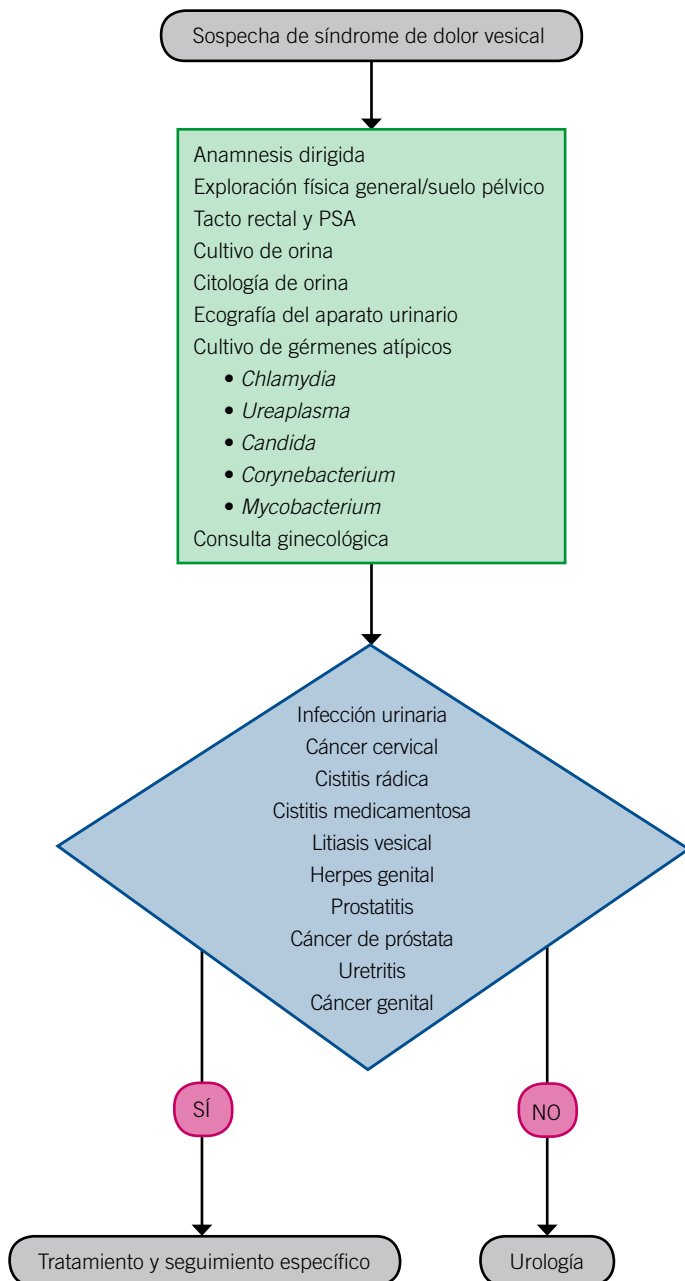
Sospecha de síndrome de dolor vesical

Anamnesis dirigida
Exploración física general/suelo pélvico
Tacto rectal y PSA
Cultivo de orina
Citología de orina
Ecografía del aparato urinario
Cultivo de gérmenes atípicos
• *Chlamydia*
• *Ureaplasma*
• *Candida*
• *Corynebacterium*
• *Mycobacterium*
Consulta ginecológica

Infección urinaria
Cáncer cervical
Cistitis rádica
Cistitis medicamentosa
Litiasis vesical
Herpes genital
Prostatitis
Cáncer de próstata
Uretritis
Cáncer genital

SÍ

NO

Tratamiento y seguimiento específico

Urología